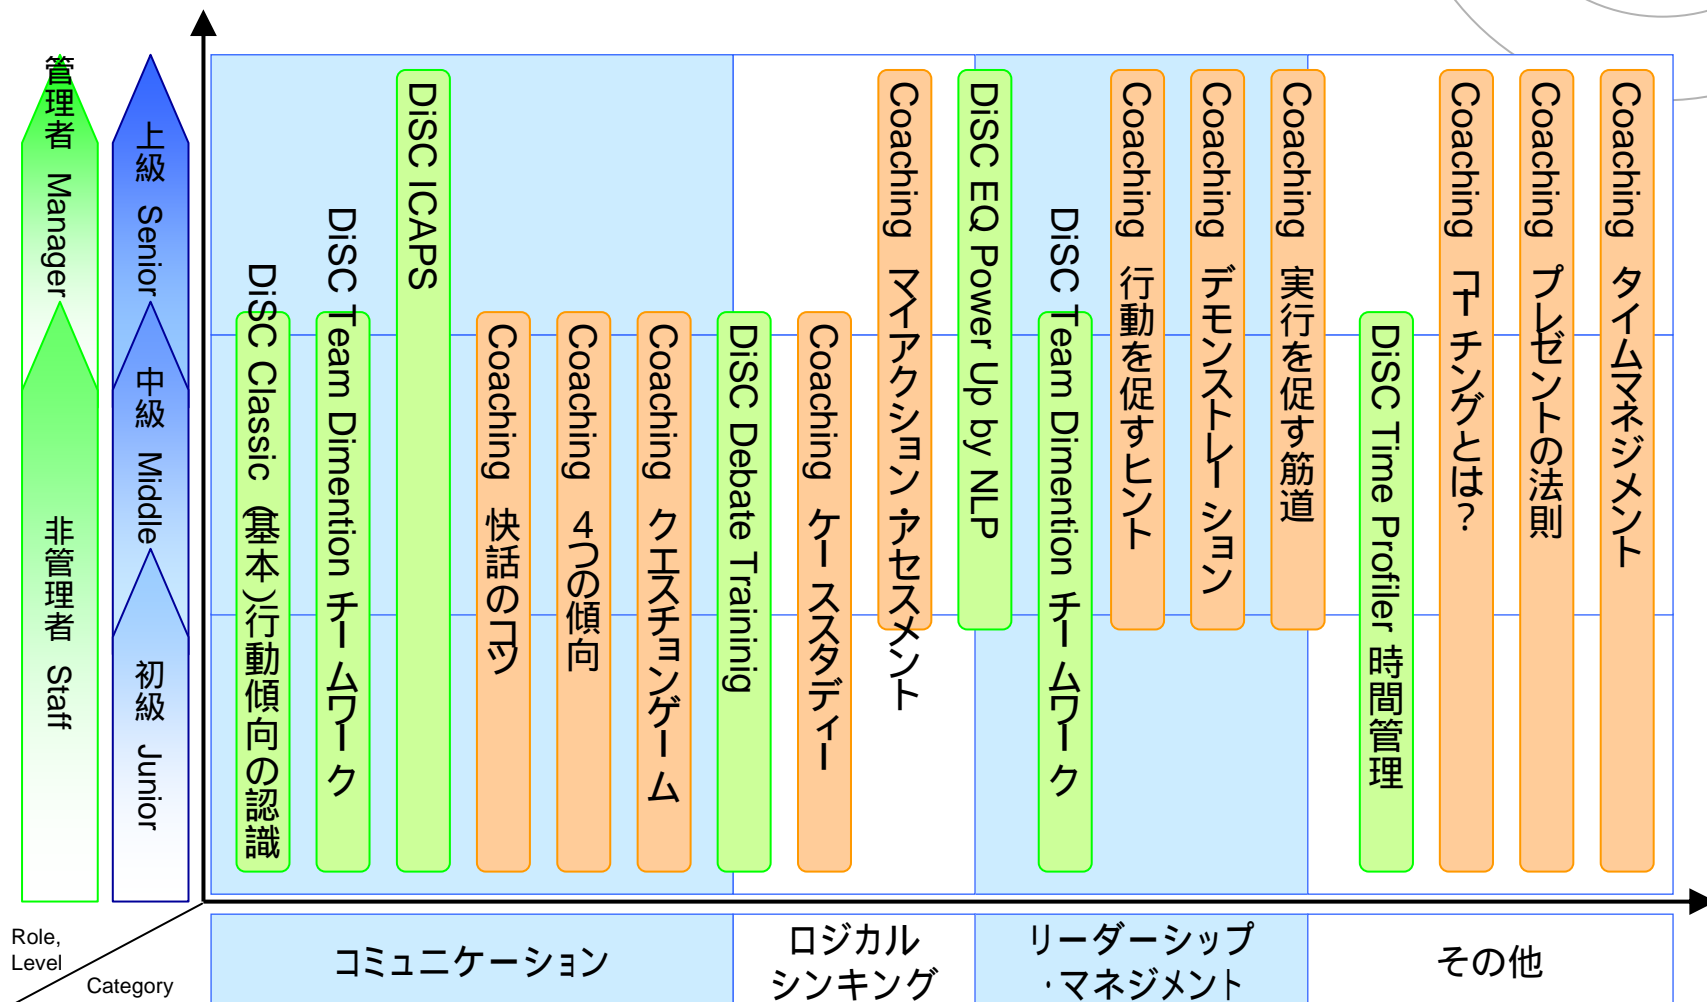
管理者 Manager

非管理者 Staff

上級 Senior

中級 Middle

初級 Junior

DiSC Classic （基本）行動傾向の認識

DiSC Team Dimention チームワーク

DiSC ICAPS

Coaching 快話のコツ

Coaching 4つの傾向

Coaching クエスチョンゲーム

DiSC Debate Traininig

Coaching ケーススタディー

Coaching マイアクション・アセスメント

DiSC EQ Power Up by NLP

DiSC Team Dimention チームワーク

Coaching 行動を促すヒント

Coaching デモンストレーション

Coaching 実行を促す筋道

DiSC Time Profiler 時間管理

Coaching コーチングとは？

Coaching プレゼントの法則

Coaching タイムマネジメント

Role, Level

Category

| コミュニケーション | ロジカル シンキング | リーダーシップ ・マネジメント | その他 |
|---|---|---|---|